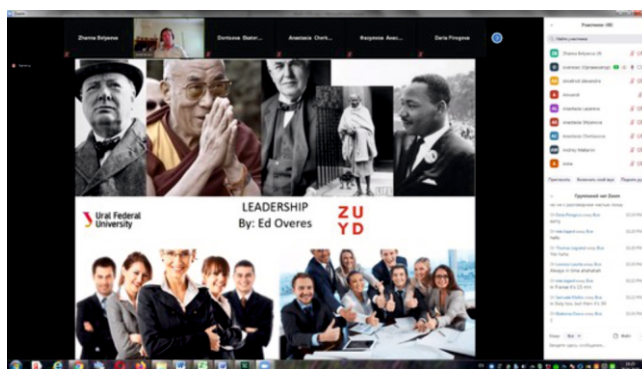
Zhanna Belyaeva

Dontsova Ekater...

Anastasia Cherk...

Kosyreva Anas...

Daria Pirogova

Ural Federal University

LEADERSHIP
By: Ed Overes

ZU
YD

Участники (40)

Найти участника

Zhanna Belyaeva (Я)

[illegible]

Anastasia Polyanina

Anastasia Cherkasova

Andrey Makarov

Anna

Пригласить

Выключить всем звук

Групповой чат Zoom

Hello

Always in time

Выбрать файл

Введите здесь сообщение...